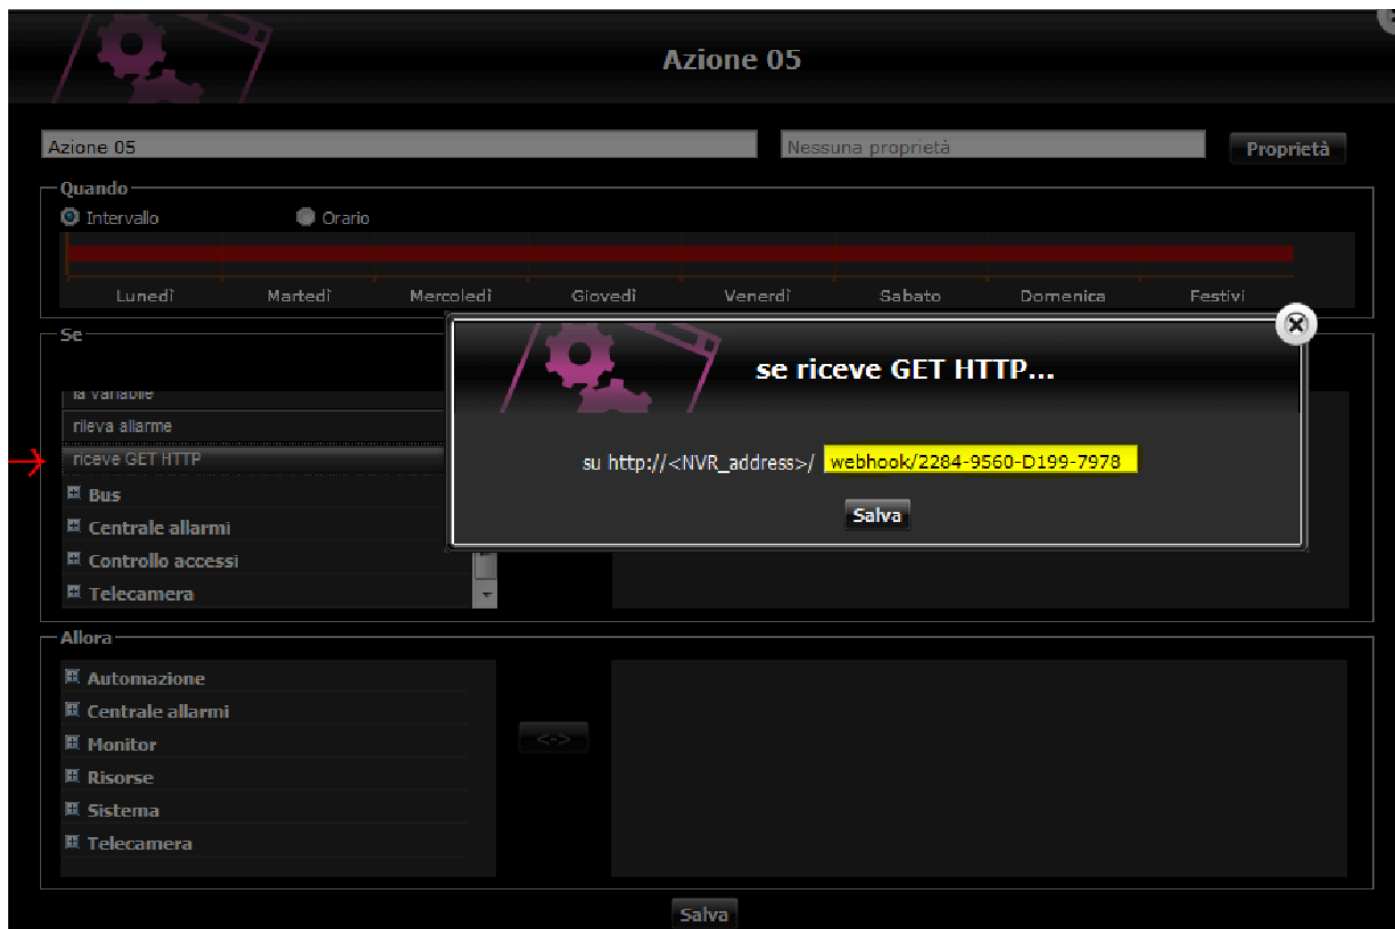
Azione 05

Azione 05

Nessuna proprietà

Proprietà

Quando

Intervallo

Orario

Lunedì Martedì Mercoledì Giovedì Venerdì Sabato Domenica Festivi

Se

la variabile

rileva allarme

riceve GET HTTP

Bus

Centrale allarmi

Controllo accessi

Telecamera

se riceve GET HTTP...

su http://<NVR_address>/ webhook/2284-9560-D199-7978

Salva

Allora

Automazione

Centrale allarmi

Monitor

Risorse

Sistema

Telecamera

<->

Salva